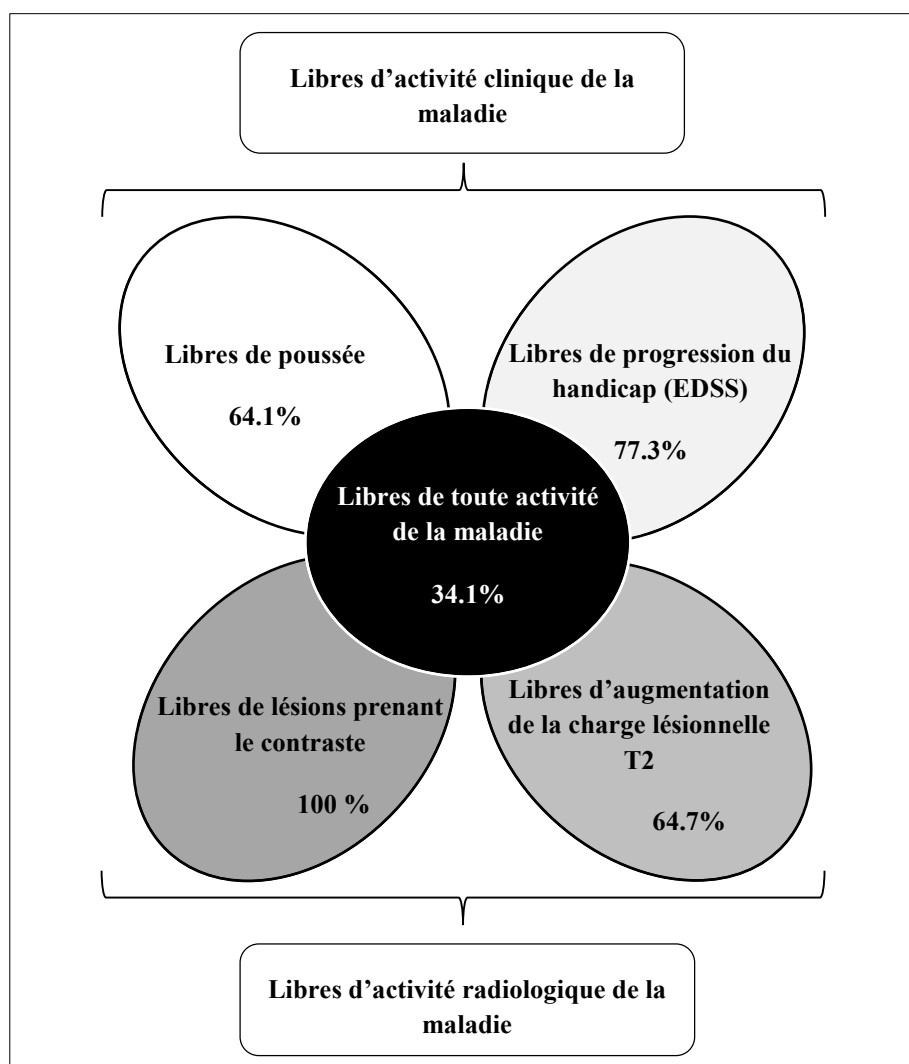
Libres d’activité clinique de la maladie

Libres de poussée

64.1%

Libres de progression du handicap (EDSS)

77.3%

Libres de toute activité de la maladie

34.1%

Libres de lésions prenant le contraste

100 %

Libres d’augmentation de la charge lésionnelle T2

64.7%

Libres d’activité radiologique de la maladie